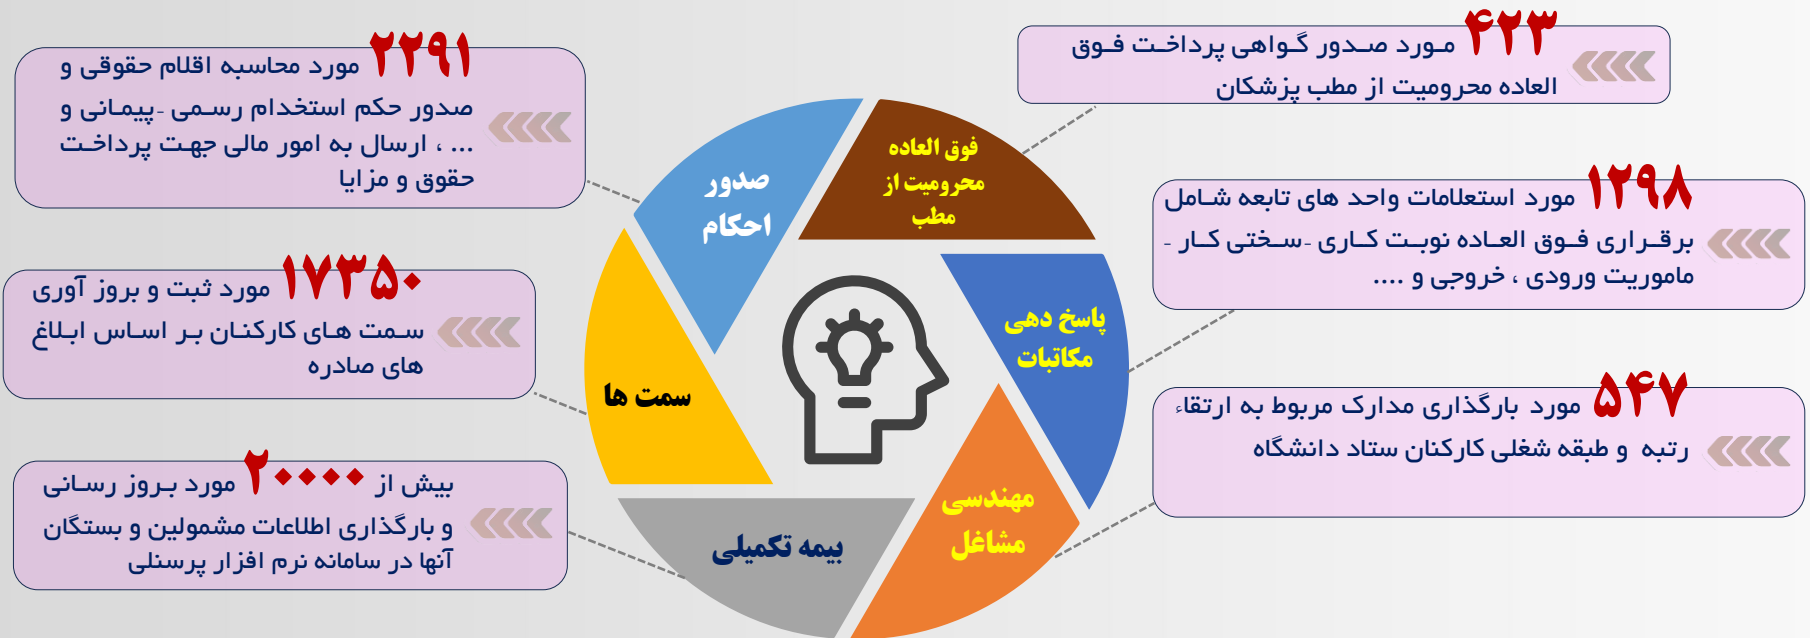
۴۲۳ مورد صدور گواهی پرداخت فوق العاده محرومیت از مطب پزشکان

۲۲۹۱ مورد محاسبه اقلام حقوقی و صدور حکم استخدام رسمی -پیمانی و ... ، ارسال به امور مالی جهت پرداخت حقوق و مزایا

۱۲۹۸ مورد استعلامات واحد های تابعه شامل برقراری فوق العاده نوبت کاری -سختی کار - ماموریت ورودی ، خروجی و ....

۱۷۳۵۰ مورد ثبت و بروز آوری سمت های کارکنان بر اساس ابلاغ های صادره

۵۴۷ مورد بارگذاری مدارک مربوط به ارتقاء رتبه و طبقه شغلی کارکنان ستاد دانشگاه

بیش از ۲۰۰۰۰ مورد بروز رسانی و بارگذاری اطلاعات مشمولین و بستگان آنها در سامانه نرم افزار پرسنلی

صدور احکام

فوق العاده محرومیت از مطب

پاسخ دهی مکاتبات

مهندسی مشاغل

بیمه تکمیلی

سمت ها